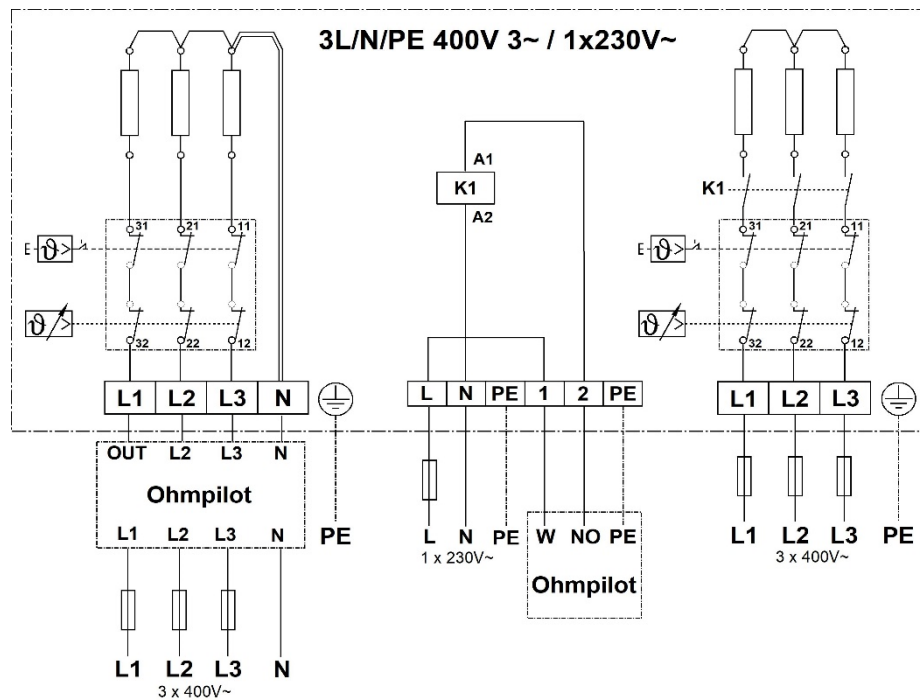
3L/N/PE 400V 3~ / 1x230V~

31 21 11
E $\vartheta$>
$\vartheta$>
32 22 12

L1 L2 L3 N

OUT L2 L3 N
Ohmpilot
L1 L2 L3 N
PE

L1 L2 L3 N
3 x 400V~

A1
K1
A2

L N PE 1 2 PE

L N PE W NO PE
1 x 230V~
Ohmpilot

K1
31 21 11
E $\vartheta$>
$\vartheta$>
32 22 12

L1 L2 L3

L1 L2 L3 PE
3 x 400V~